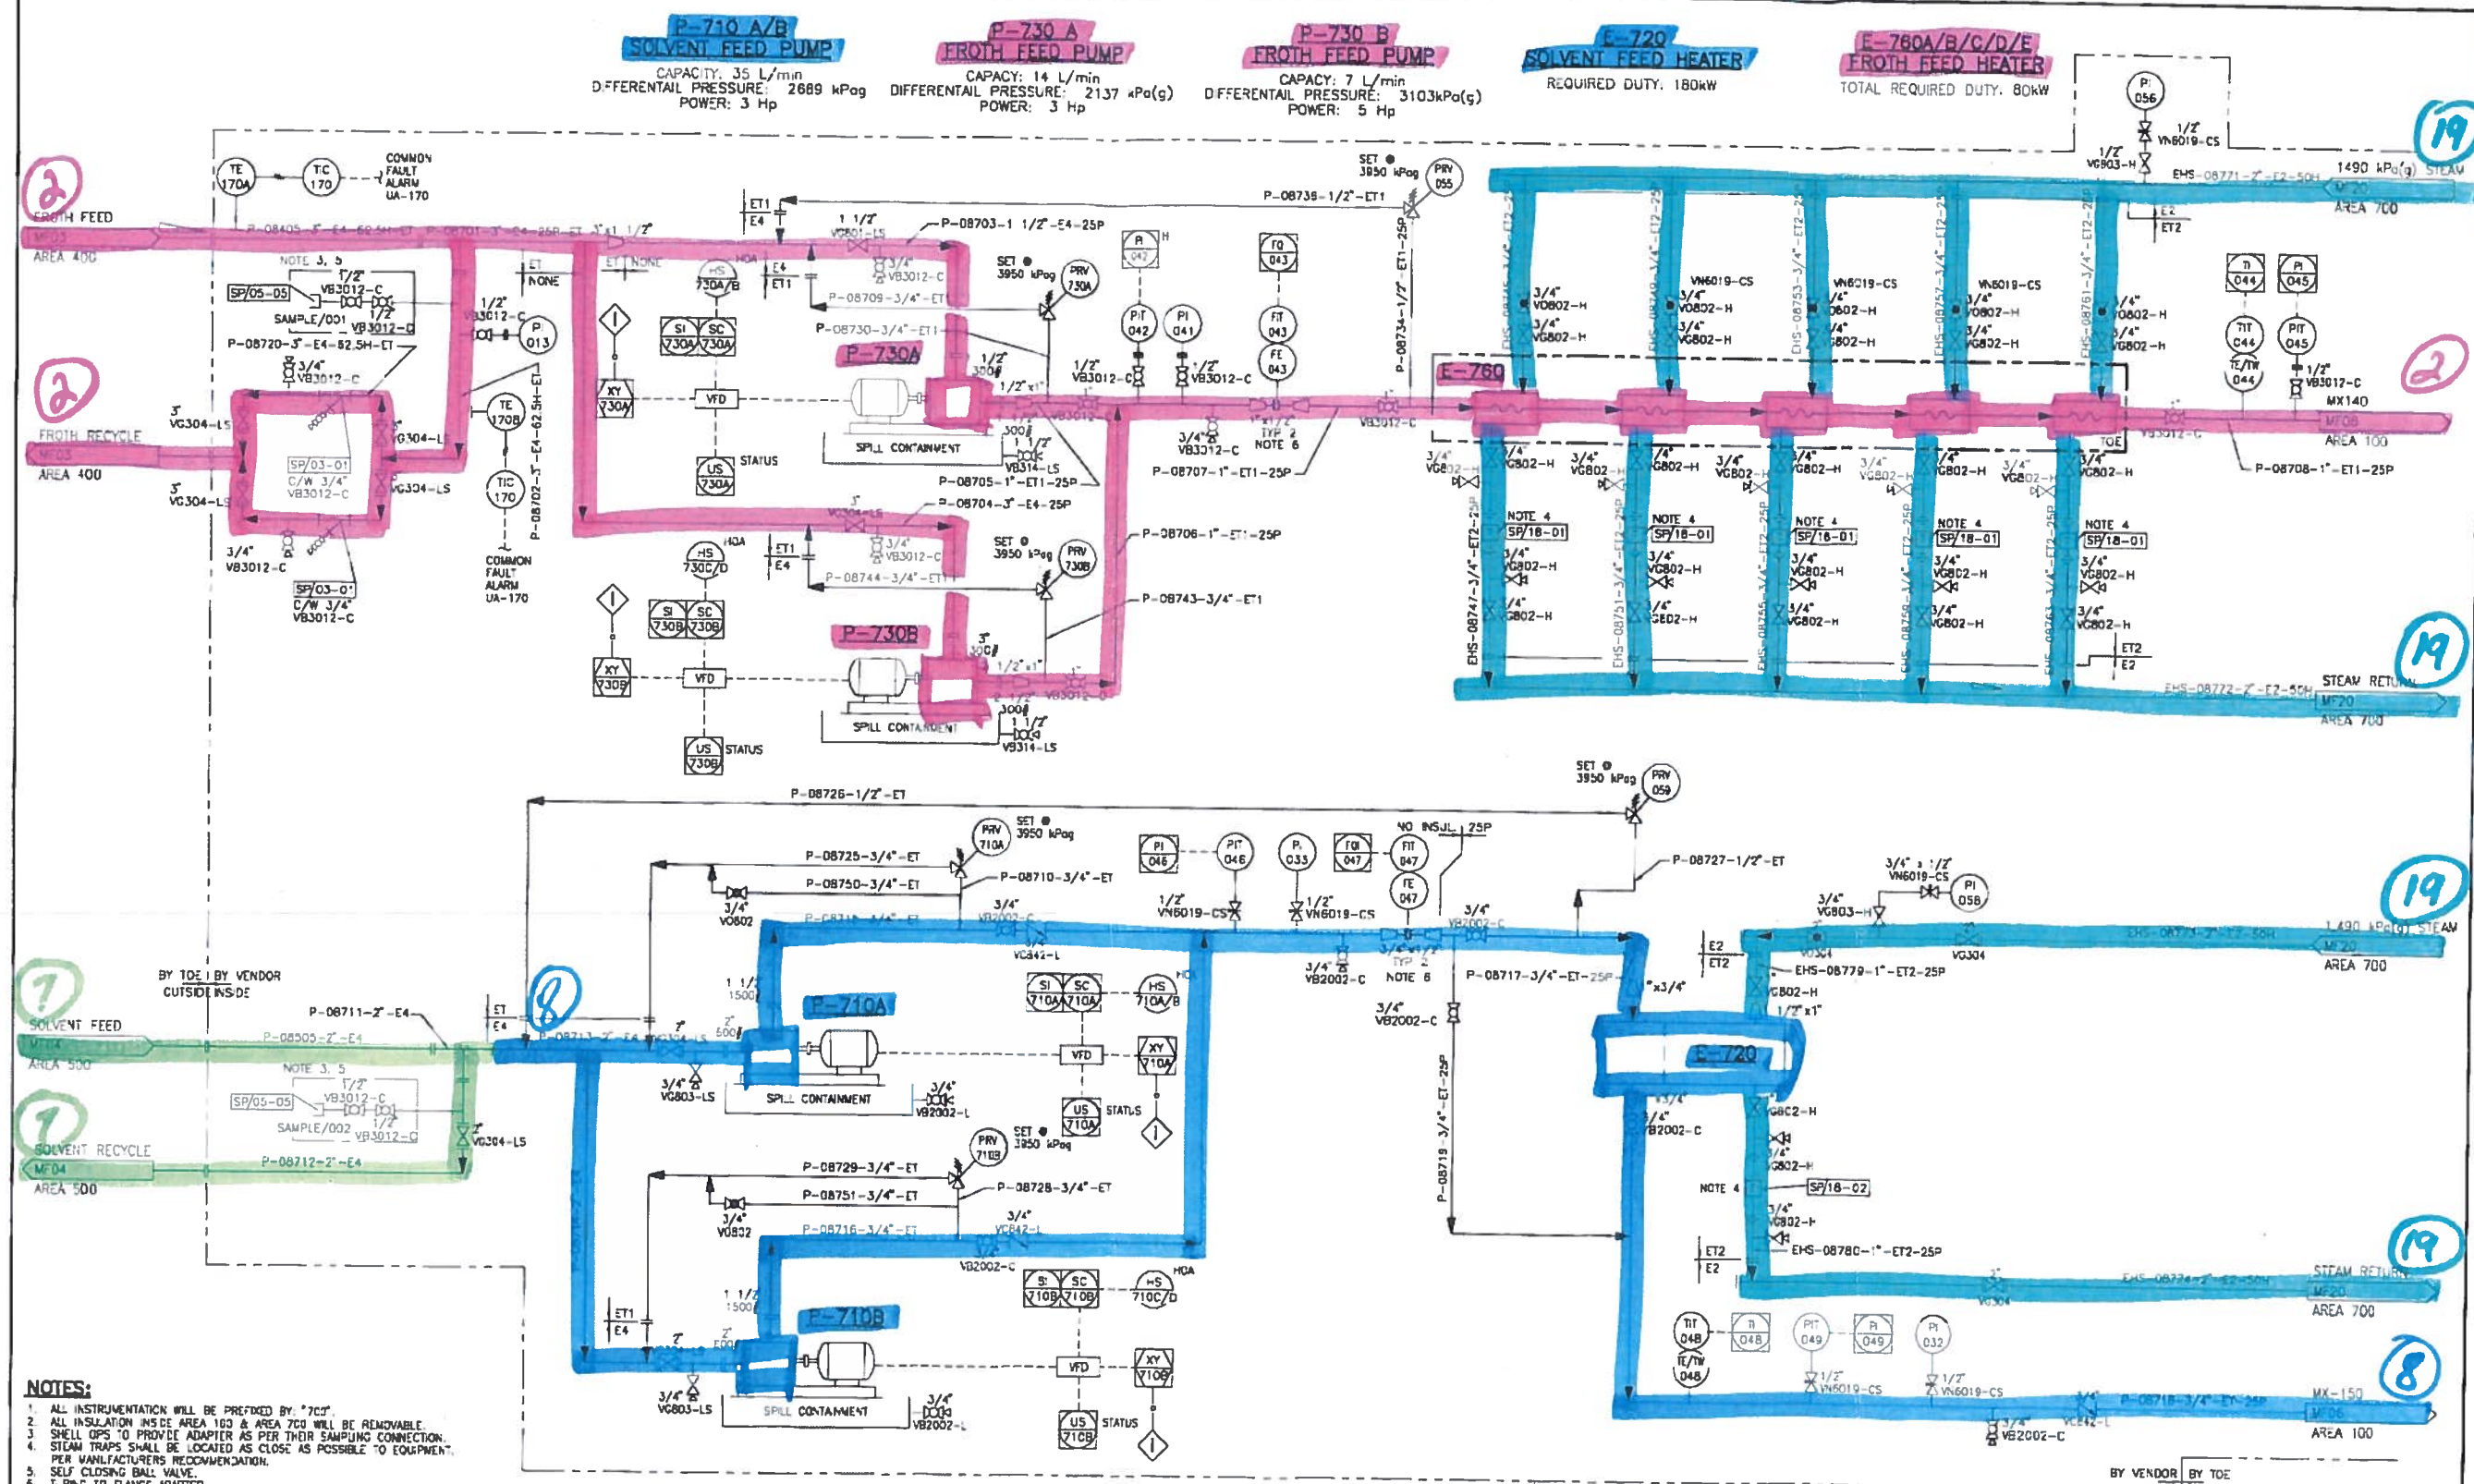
P-710 A/B
SOLVENT FEED PUMP
CAPACITY: 35 L/min
DIFFERENTAIL PRESSURE: 2689 kPag
POWER: 3 Hp

P-730 A
FROTH FEED PUMP
CAPACY: 14 L/min
DIFFERENTAIL PRESSURE: 2137 kPa(g)
POWER: 3 Hp

P-730 B
FROTH FEED PUMP
CAPACY: 7 L/min
DIFFERENTAIL PRESSURE: 3103kPa(g)
POWER: 5 Hp

E-720
SOLVENT FEED HEATER
REQUIRED DUTY: 180kW

E-760A/B/C/D/E
FROTH FEED HEATER
TOTAL REQUIRED DUTY: 80kW

2
FROTH FEED
MF03
AREA 400

2
FROTH RECYCLE
MF03
AREA 400

TE 170A
TIC 170
COMMON FAULT ALARM UA-170

P-08405-3"-E4-62.5H-ET
P-08701-3"-E4-25P-ET
3"x1 1/2"
NOTE 3, 5
SP/05-05
1/2" VB3012-C
SAMPLE/001
1/2" VB3012-C
P-08720-3"-E4-62.5H-ET
3/4" VB3012-C
1/2" VB3012-C
PI 013
ET NONE
3" VG304-LS
SP/03-01
C/W 3/4" VB3012-C
VG304-LS
3" VG304-LS
3/4" VB3012-C
SP/03-01
C/W 3/4" VB3012-C
TE 170B
TIC 170
COMMON FAULT ALARM UA-170
P-08702-3"-E4-62.5H-ET

ET1 E4
1 1/2" VG801-LS
P-08703-1 1/2"-E4-25P
3/4" VB3012-C
HS 730A/B
HOA
E4 ET1
P-08709-3/4"-ET1
P-08730-3/4"-ET1
SI 730A
SC 730A
P-730A
XY 730A
VFD
US 730A
STATUS
SPILL CONTAINMENT
1/2" 300#
1/2"x1"
300#
1 1/2" VB314-LS
SET 3950 kPag
PRV 730A
P-08705-1"-ET1-25P
P-08704-3"-E4-25P
3" VG304-LS
3/4" VB3012-C
HS 730C/D
HOA
ET1 E4
P-08744-3/4"-ET1
SI 730B
SC 730B
P-730B
XY 730B
VFD
US 730B
STATUS
SPILL CONTAINMENT
3" 300#
1/2"x1"
300#
1 1/2" VB314-LS
SET 3950 kPag
PRV 730B
P-08743-3/4"-ET1
P-08706-1"-ET1-25P

FI 042
H
PIT 042
PI 041
1/2" VB3012-C
1/2" VB3012-C
FQ 043
FIT 043
FE 043
3/4" VB3012-C
TYP 2
NOTE 6
P-08707-1"-ET1-25P
VB3012-C
SET 3950 kPag
PRV 055
P-08736-1/2"-ET1
P-08734-1/2"-ET1-25P
E-760

PI 056
1/2" VN6019-CS
1/2" VG803-H
EHS-08771-2"-E2-50H
1490 kPa(g) STEAM
MF20
AREA 700
19
E2 ET2
VN6019-CS
3/4" VG802-H
TI 044
PI 045
TIT 044
PIT 045
TE/TW 044
1/2" VB3012-C
MX140
2
MF06
AREA 100
VB3012-C
TOE
P-08708-1"-ET1-25P
NOTE 4
SP/18-01
3/4" VG802-H
EHS-08747-3/4"-ET2-25P
EHS-08751-3/4"-ET2-25P
EHS-08755-3/4"-ET2-25P
EHS-08759-3/4"-ET2-25P
EHS-08763-3/4"-ET2-25P
EHS-08745-3/4"-ET2-25P
EHS-08749-3/4"-ET2-25P
EHS-08753-3/4"-ET2-25P
EHS-08757-3/4"-ET2-25P
EHS-08761-3/4"-ET2-25P
ET2 E2
19
STEAM RETURN
EHS-08772-2"-E2-50H
MF20
AREA 700

P-08726-1/2"-ET
SET 3950 kPag
PRV 059
P-08725-3/4"-ET
SET 3950 kPag
PRV 710A
P-08750-3/4"-ET
P-08710-3/4"-ET
3/4" VG802
P-08714-2"-E4
VB2002-C
VG842-L
PI 046
PIT 046
PI 033
FQI 047
FIT 047
FE 047
NO INSUL. 25P
1/2" VN6019-CS
1/2" VN6019-CS
3/4" VB2002-C
TYP 2
NOTE 6
3/4" VB2002-C
P-08727-1/2"-ET
P-08717-3/4"-ET-25P
2"x3/4"
3/4" VB2002-C
3/4" x 1/2" VN6019-CS
3/4" VG803-H
PI 058
VG304
VG304
19
1,490 kPa(g) STEAM
EHS-08773-2"-E2-50H
MF20
AREA 700
E2 ET2
EHS-08779-1"-ET2-25P
VG802-H
1/2"x1"
E-720
3/4" VB2002-C
VG802-H
NOTE 4
SP/18-02
ET2 E2
EHS-08780-1"-ET2-25P
19
STEAM RETURN
EHS-08774-2"-E2-50H
MF20
AREA 700
P-08719-3/4"-ET-25P
TIT 048
TI 048
TE/TW 048
PIT 049
PI 049
PI 032
1/2" VN6019-CS
1/2" VN6019-CS
3/4" VB2002-C
VG842-L
P-08718-3/4"-ET-25P
MX-150
8
MF06
AREA 100

BY TOE | BY VENDOR
CUTSIDE | INSIDE
7
SOLVENT FEED
MF04
AREA 500
P-08711-2"-E4
P-08505-2"-E4
ET E4
8
NOTE 3, 5
SP/05-05
1/2" VB3012-C
SAMPLE/002
1/2" VB3012-C
VG304-LS
7
SOLVENT RECYCLE
MF04
AREA 500
P-08712-2"-E4
1 1/2" 1500
2" 600
P-710A
3/4" VG803-LS
SPILL CONTAINMENT
3/4" VB2002-L
SI 710A
SC 710A
HS 710A/B
HOA
VFD
XY 710A
US 710A
STATUS
SET 3950 kPag
PRV 710B
P-08729-3/4"-ET
P-08751-3/4"-ET
P-08728-3/4"-ET
3/4" VG802
P-08716-3/4"-ET
3/4" VG842-L
VB2002-C
SI 710B
SC 710B
HS 710C/D
HOA
ET1 E4
1 1/2" 1500
2" 600
P-710B
3/4" VG803-LS
SPILL CONTAINMENT
3/4" VB2002-L
VFD
XY 710B
US 710B
STATUS

NOTES:
1. ALL INSTRUMENTATION WILL BE PREFIXED BY: "702".
2. ALL INSULATION INSIDE AREA 100 & AREA 700 WILL BE REMOVABLE.
3. SHELL OPS TO PROVIDE ADAPTER AS PER THEIR SAMPLING CONNECTION.
4. STEAM TRAPS SHALL BE LOCATED AS CLOSE AS POSSIBLE TO EQUIPMENT. PER MANUFACTURERS RECOMMENDATION.
5. SELF CLOSING BALL VALVE.
6. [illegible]

BY VENDOR | BY TOE